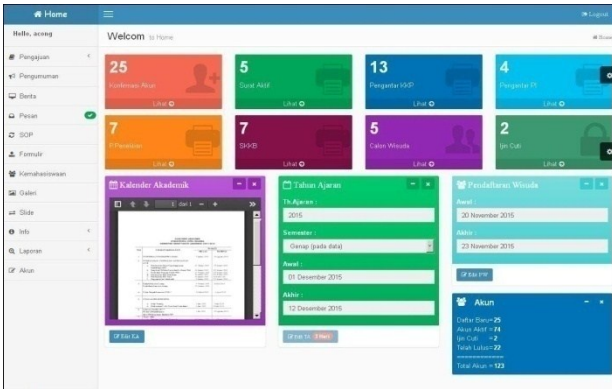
Home
Logout
Hello, acong
Pengajuan
Pengumuman
Berita
Pesan
SOP
Formulir
Kemahasiswaan
Galeri
Slide
Info
Laporan
Akun

Welcome Home
Home

25
Konfirmasi Akun
Lihat

5
Surat Aktif
Lihat

13
Pengantar KKP
Lihat

4
Pengantar PI
Lihat

7
E-Penelitian
Lihat

7
SKKB
Lihat

5
Calon Wisuda
Lihat

2
Ijin Cuti
Lihat

Kalender Akademik
1 dari 1
Edit Ka

Tahun Ajaran
Th.Ajaran :
2015
Semester :
Genap (pada data)
Awal :
01 Desember 2015
Akhir :
12 Desember 2015
Edit TA 1 Hari

Pendaftaran Wisuda
Awal :
20 November 2015
Akhir :
23 November 2015
Edit PW

Akun
Daftar Baru = 25
Akun Aktif = 74
Ijin Cuti = 2
Telah Lulus = 22
==============
Total Akun = 123